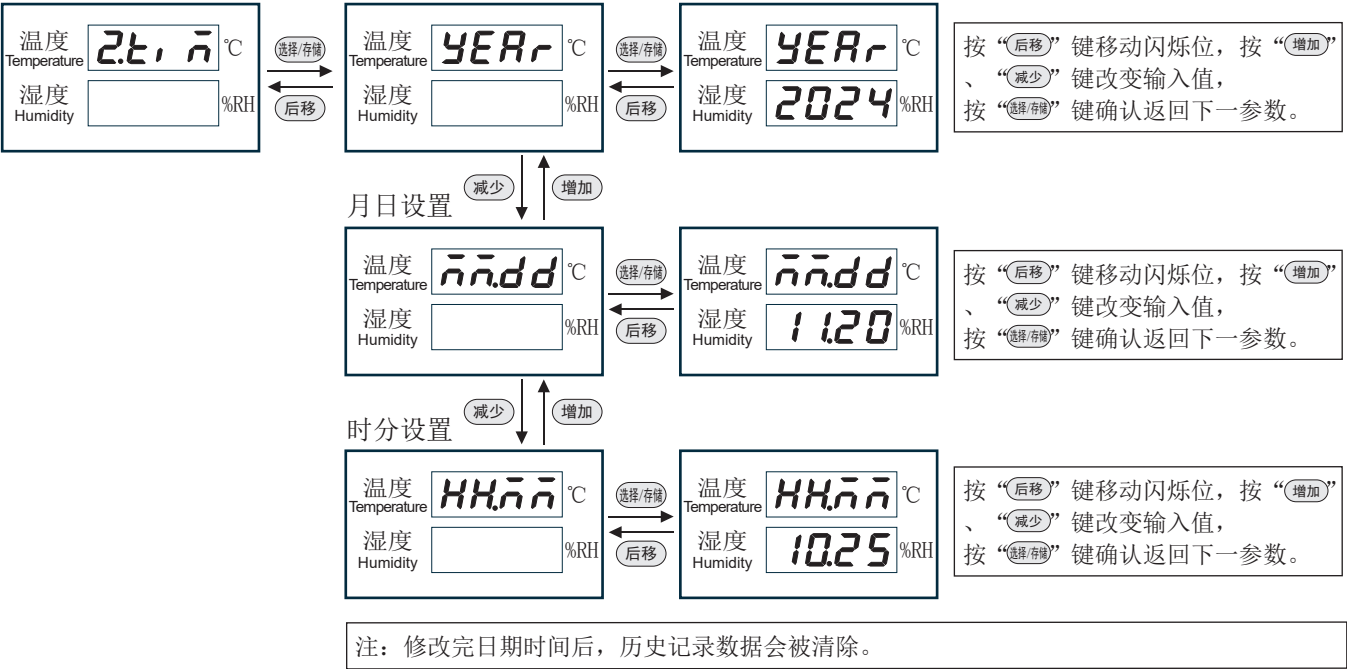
温度 Temperature 2.ti m̄ ℃
湿度 Humidity %RH

选择/存储
后移

温度 Temperature YEAr ℃
湿度 Humidity %RH

选择/存储
后移

温度 Temperature YEAr ℃
湿度 Humidity 2024 %RH

按“后移”键移动闪烁位，按“增加”、“减少”键改变输入值，按“选择/存储”键确认返回下一参数。

月日设置
减少
增加

温度 Temperature m̄m̄.dd ℃
湿度 Humidity %RH

选择/存储
后移

温度 Temperature m̄m̄.dd ℃
湿度 Humidity 11.20 %RH

按“后移”键移动闪烁位，按“增加”、“减少”键改变输入值，按“选择/存储”键确认返回下一参数。

时分设置
减少
增加

温度 Temperature HH.m̄m̄ ℃
湿度 Humidity %RH

选择/存储
后移

温度 Temperature HH.m̄m̄ ℃
湿度 Humidity 10.25 %RH

按“后移”键移动闪烁位，按“增加”、“减少”键改变输入值，按“选择/存储”键确认返回下一参数。

注：修改完日期时间后，历史记录数据会被清除。